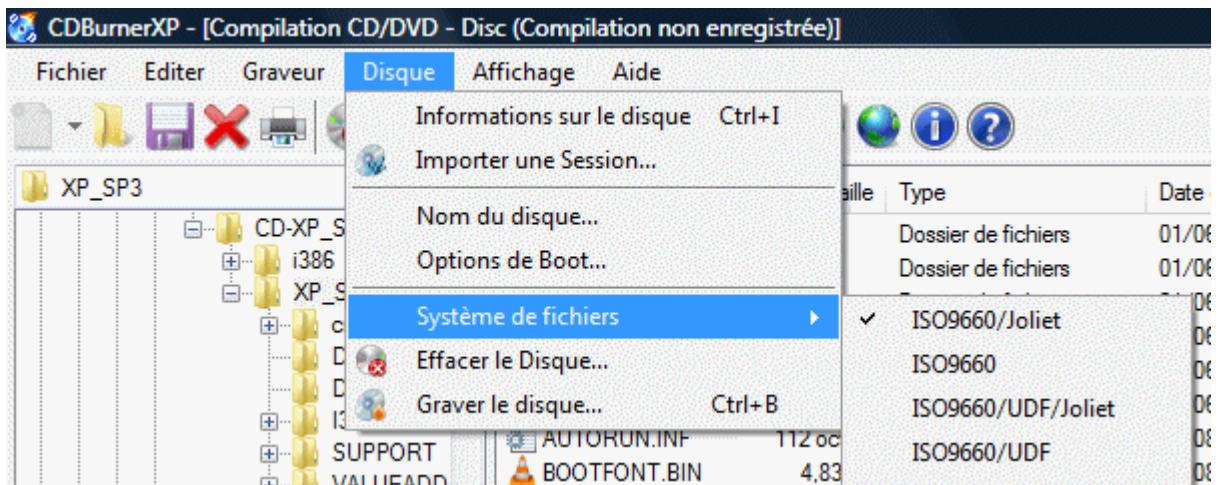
CDBurnerXP - [Compilation CD/DVD - Disc (Compilation non enregistrée)]

Fichier Editer Graveur Disque Affichage Aide

Informations sur le disque Ctrl+I
Importer une Session...
Nom du disque...
Options de Boot...
Système de fichiers
Effacer le Disque...
Graver le disque... Ctrl+B

✓ ISO9660/Joliet
ISO9660
ISO9660/UDF/Joliet
ISO9660/UDF

XP_SP3
CD-XP_S
i386
XP_S
c
D
D
I3
SUPPORT
VALUEADD

aille Type Date
Dossier de fichiers 01/06
Dossier de fichiers 01/06
06
06
06
06
08
08
AUTORUN.INF 112 oc
BOOTFONT.BIN 4,83